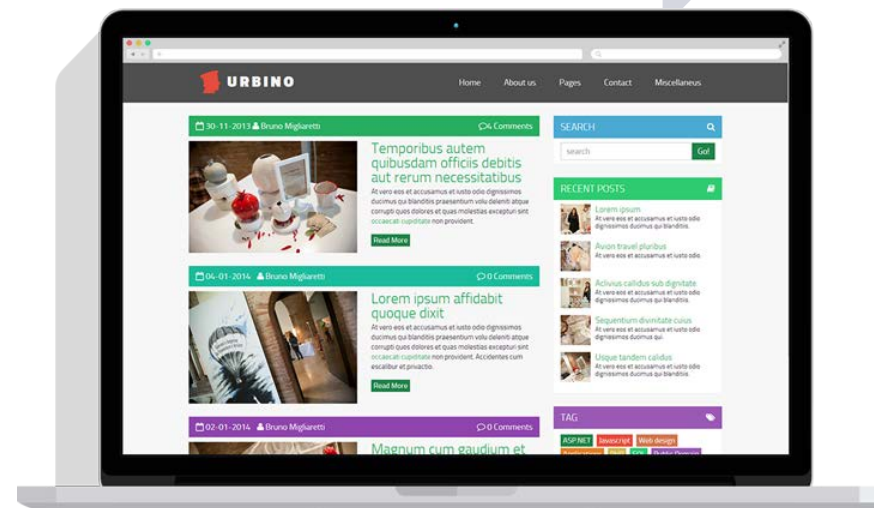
URBINO

Home About us Pages Contact Miscellaneus

30-11-2013 Bruno Migliaretti 4 Comments

Temporibus autem quibusdam officiis debitis aut rerum necessitatibus

At vero eos et accusamus et iusto odio dignissimos ducimus qui blanditiis praesentium volu deleniti atque corrupti quos dolores et quas molestias excepturi sint occaecati cupiditate non provident.

Read More

04-01-2014 Bruno Migliaretti 0 Comments

Lorem ipsum affidabit quoque dixit

At vero eos et accusamus et iusto odio dignissimos ducimus qui blanditiis praesentium volu deleniti atque corrupti quos dolores et quas molestias excepturi sint occaecati cupiditate non provident. Accidentes cum escalibur et privactio.

Read More

02-01-2014 Bruno Migliaretti 0 Comments

Magnum cum gaudium et

SEARCH

search Go!

RECENT POSTS

Lorem ipsum
At vero eos et accusamus et iusto odio dignissimos ducimus qui blanditiis.

Avion travel pluribus
At vero eos et accusamus et iusto odio.

Acitivus calidus sub dignitate
At vero eos et accusamus et iusto odio dignissimos ducimus qui blanditiis.

Sequentium divinitate cuius
At vero eos et accusamus et iusto odio dignissimos ducimus qui.

Usque tandem calidus
At vero eos et accusamus et iusto odio dignissimos ducimus qui blanditiis.

TAG

ASP.NET Javascript Web design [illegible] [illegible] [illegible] Public Domain